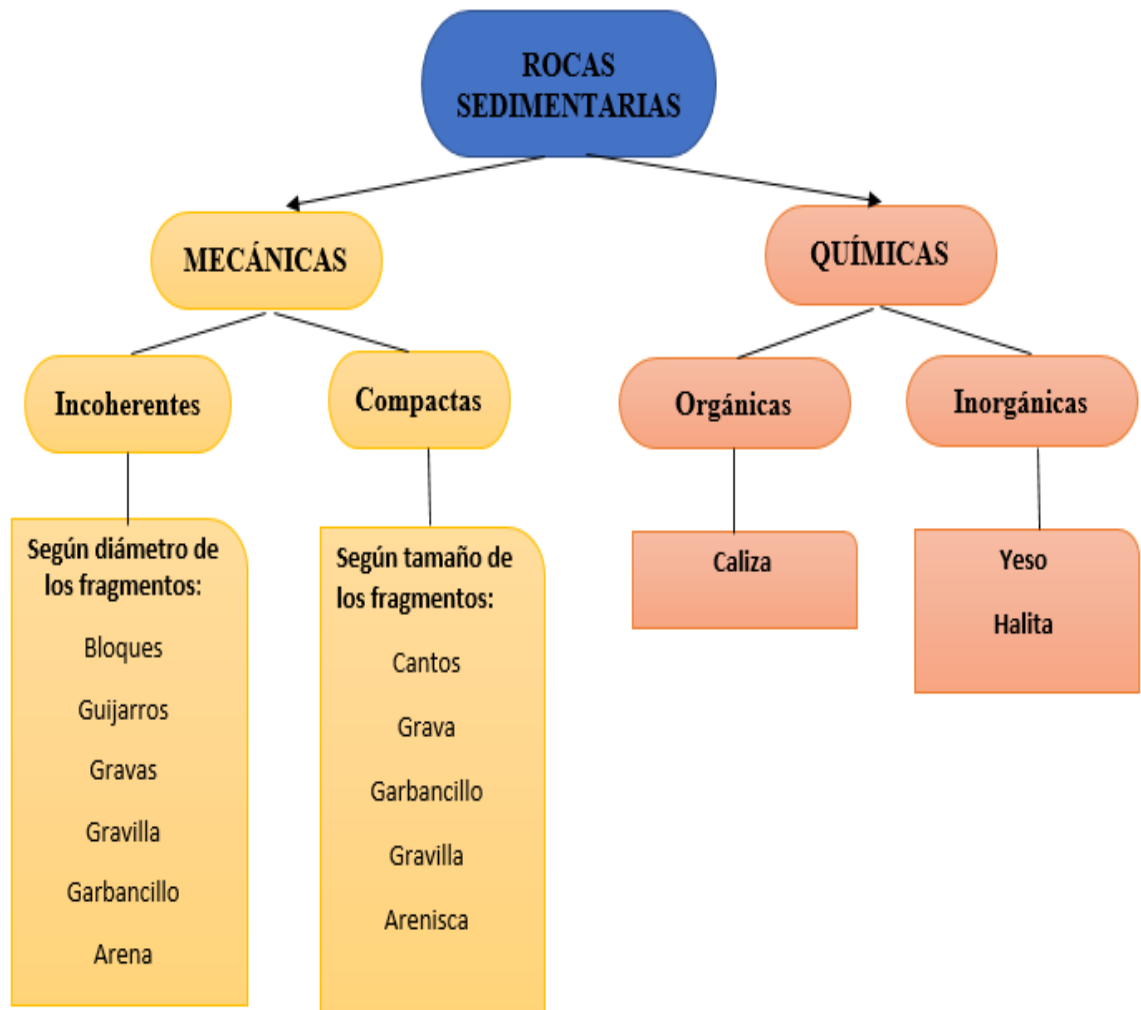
ROCAS SEDIMENTARIAS

MECÁNICAS

QUÍMICAS

Incoherentes

Compactas

Orgánicas

Inorgánicas

Según diámetro de los fragmentos:

Bloques

Guijarros

Gravas

Gravilla

Garbancillo

Arena

Según tamaño de los fragmentos:

Cantos

Grava

Garbancillo

Gravilla

Arenisca

Caliza

Yeso

Halita